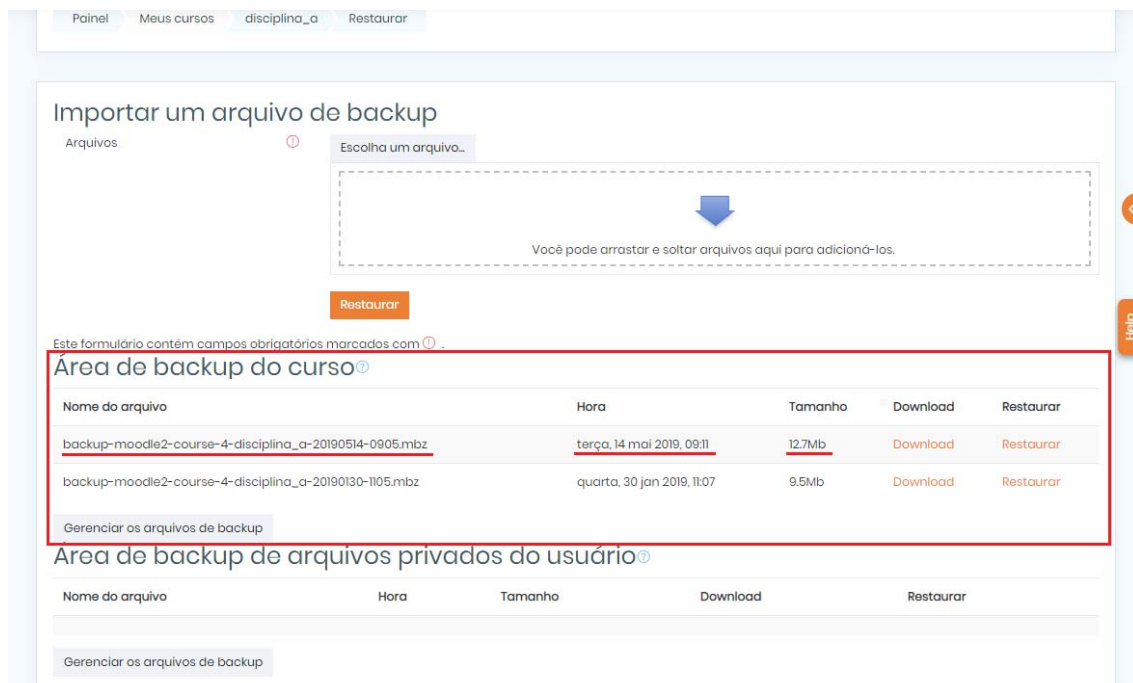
Painel Meus cursos disciplina_a Restaurar

Importar um arquivo de backup

Arquivos

Escolha um arquivo...

Você pode arrastar e soltar arquivos aqui para adicioná-los.

Restaurar

Este formulário contém campos obrigatórios marcados com .

Área de backup do curso

| Nome do arquivo | Hora | Tamanho | Download | Restaurar |
|---|---|---|---|---|
| backup-moodle2-course-4-disciplina_a-20190514-0905.mbz | terça, 14 mai 2019, 09:11 | 12.7Mb | Download | Restaurar |
| backup-moodle2-course-4-disciplina_a-20190130-1105.mbz | quarta, 30 jan 2019, 11:07 | 9.5Mb | Download | Restaurar |

Gerenciar os arquivos de backup

Área de backup de arquivos privados do usuário

| Nome do arquivo | Hora | Tamanho | Download | Restaurar |
|---|---|---|---|---|

Gerenciar os arquivos de backup

Help